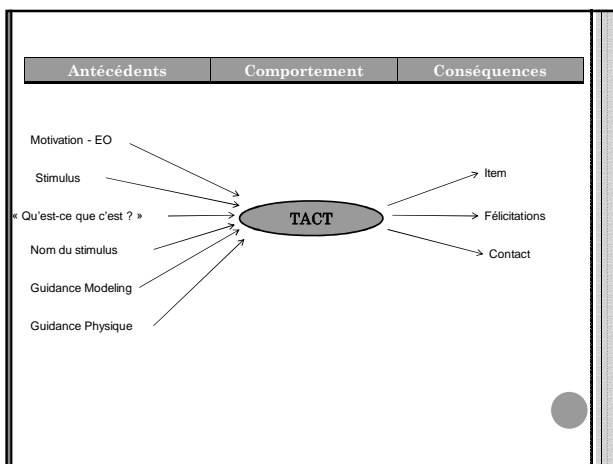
| Antécédents | Comportement | Conséquences |
|---|---|---|

Motivation - EO

Stimulus

« Qu'est-ce que c'est ? »

Nom du stimulus

Guidance Modeling

Guidance Physique

TACT

Item

Félicitations

Contact